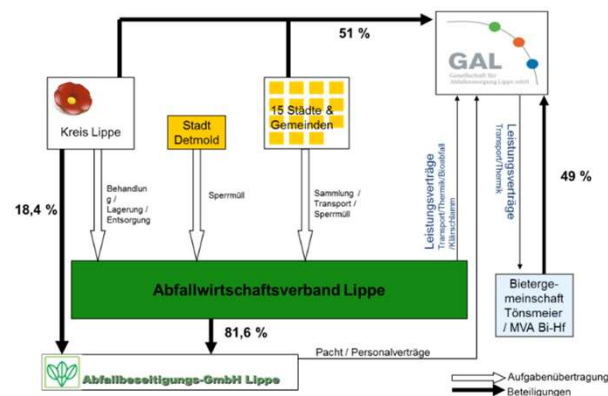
51 %

GAL
Gesellschaft für Abfallentsorgung Lippe mbH

Kreis Lippe

Stadt Detmold

15 Städte & Gemeinden

18,4 %

Behandlung / Lagerung / Entsorgung

Sperrmüll

Sammlung / Transport / Sperrmüll

Leistungsverträge
Transport/Thermik/Bioabfall /Klärschlamm

Leistungsverträge
Transport/Thermik

49 %

Abfallwirtschaftsverband Lippe

81,6 %

Bietergemeinschaft Tönsmeier / MVA Bi-Hf

Pacht / Personalverträge

Abfallbeseitigungs-GmbH Lippe

Aufgabenübertragung

Beteiligungen